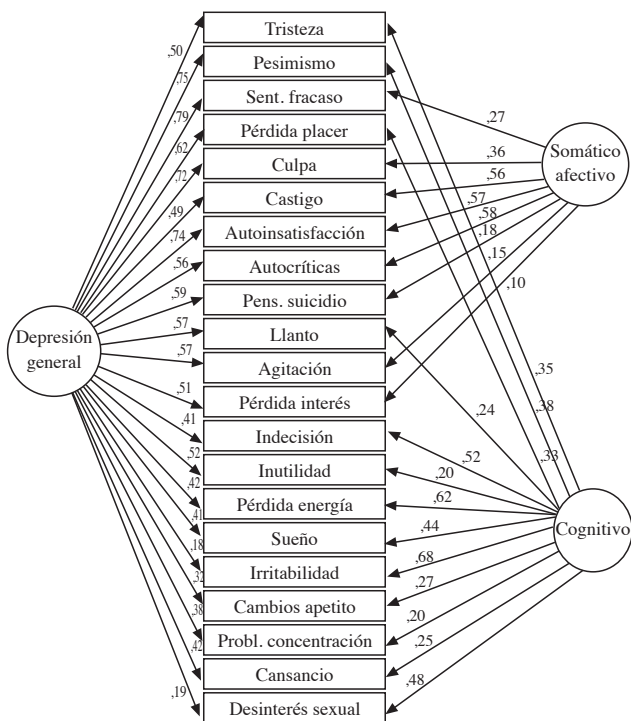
Tristeza
Pesimismo
Sent. fracaso
Pérdida placer
Culpa
Castigo
Autoinsatisfacción
Autocríticas
Pens. suicidio
Llanto
Agitación
Pérdida interés
Indecisión
Inutilidad
Pérdida energía
Sueño
Irritabilidad
Cambios apetito
Probl. concentración
Cansancio
Desinterés sexual

Depresión general

,50
,75
,79
,62
,72
,49
,74
,56
,59
,57
,57
,51
,41
,52
,42
,41
,18
,32
,38
,42
,19

Somático afectivo

,27
,36
,56
,57
,58
,18
,15
,10

Cognitivo

,35
,38
,33
,24
,52
,20
,62
,44
,68
,27
,20
,25
,48